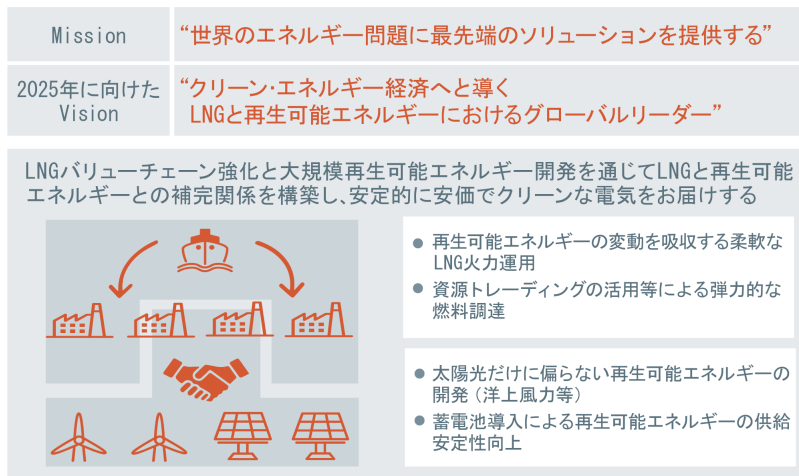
| Mission | “世界のエネルギー問題に最先端のソリューションを提供する” |
|---|---|
| 2025年に向けたVision | “クリーン･エネルギー経済へと導く LNGと再生可能エネルギーにおけるグローバルリーダー” |

LNGバリューチェーン強化と大規模再生可能エネルギー開発を通じてLNGと再生可能エネルギーとの補完関係を構築し、安定的に安価でクリーンな電気をお届けする

● 再生可能エネルギーの変動を吸収する柔軟なLNG火力運用
● 資源トレーディングの活用等による弾力的な燃料調達

● 太陽光だけに偏らない再生可能エネルギーの開発（洋上風力等）
● 蓄電池導入による再生可能エネルギーの供給安定性向上